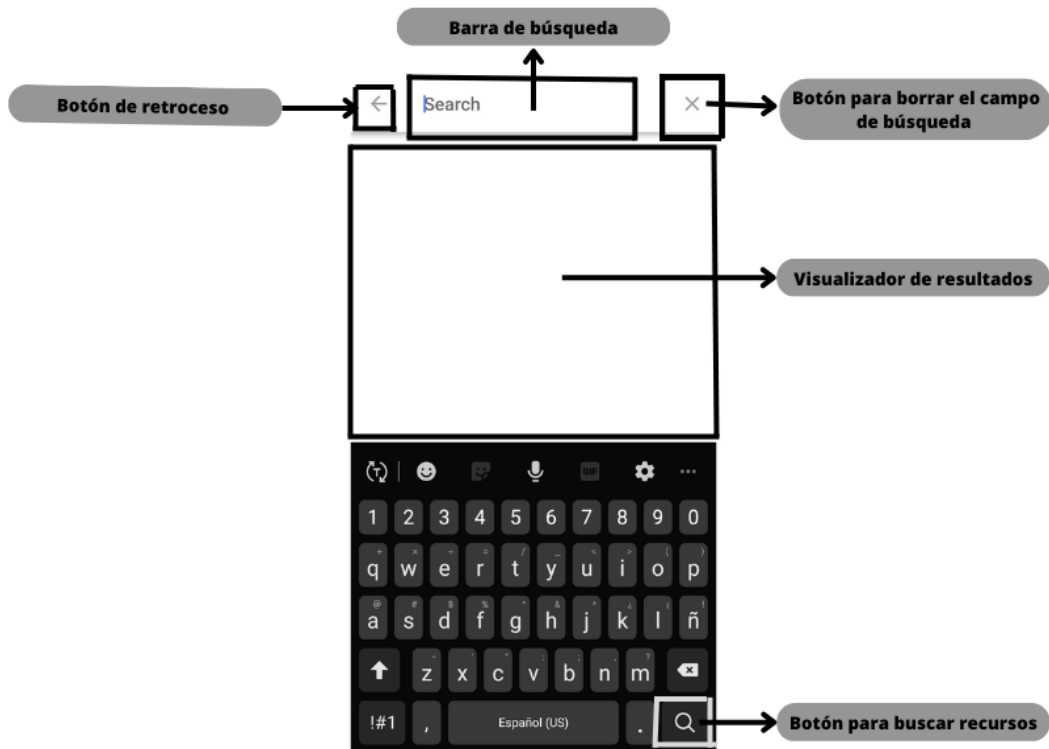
Barra de búsqueda

Botón de retroceso

Search

Botón para borrar el campo de búsqueda

Visualizador de resultados

GIF

1 2 3 4 5 6 7 8 9 0

q w e r t y u i o p

a s d f g h j k l ñ

z x c v b n m

!#1 , Español (US) .

Botón para buscar recursos